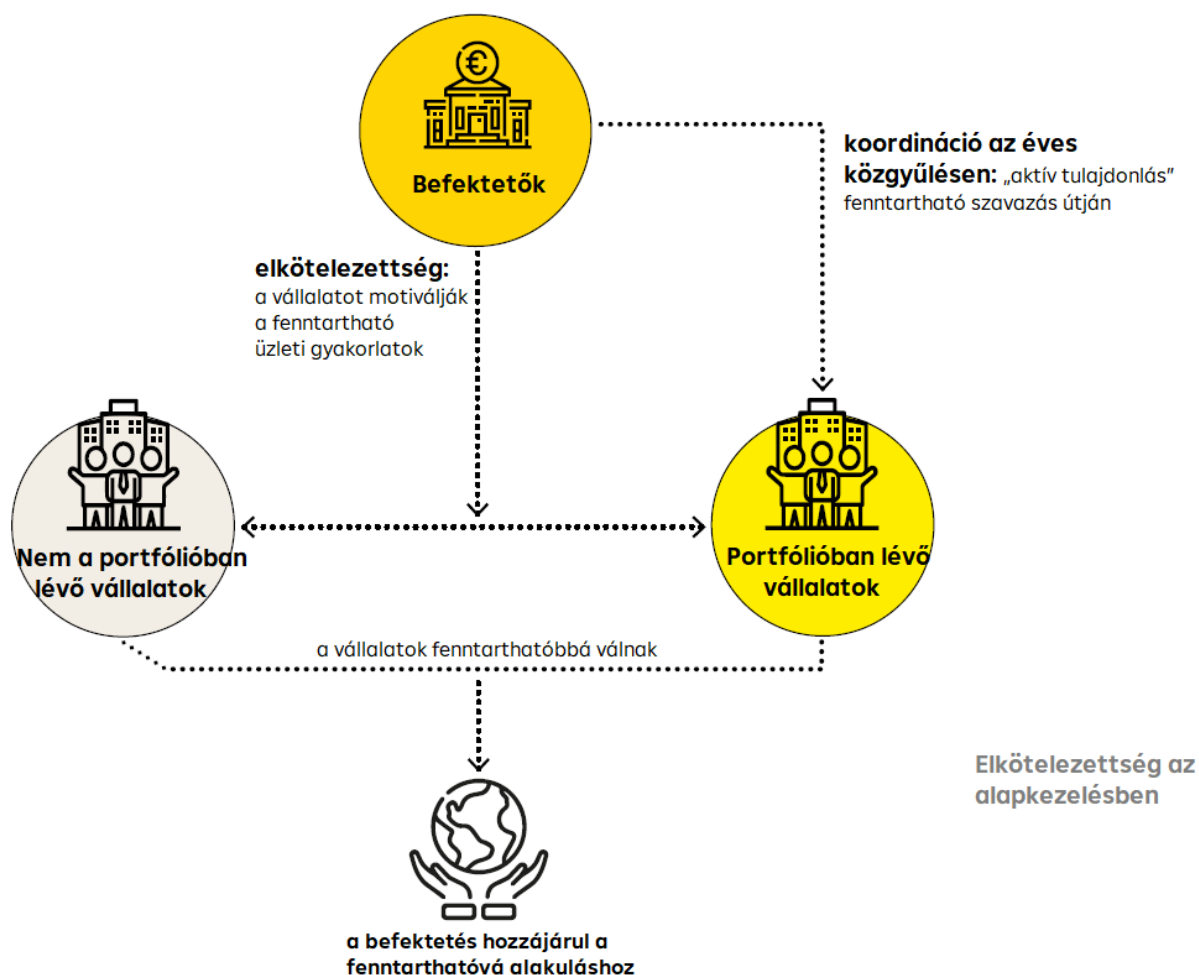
€

Befektetők

koordináció az éves közgyűlésen: „aktív tulajdonlás" fenntartható szavazás útján

elkötelezettség: a vállalatot motiválják a fenntartható üzleti gyakorlatok

Nem a portfólióban lévő vállalatok

Portfólióban lévő vállalatok

a vállalatok fenntarthatóbbá válnak

Elkötelezettség az alapkezelésben

a befektetés hozzájárul a fenntarthatóvá alakuláshoz